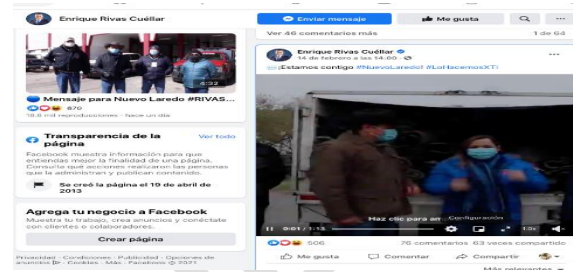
Enrique Rivas Cuéllar

Enviar mensaje

Me gusta

Ver 46 comentarios más

1 de 64

4:32

Mensaje para Nuevo Laredo #RIVAS...

670

18,9 mil reproducciones · Hace un año

Transparencia de la página

Ver todo

Facebook muestra información para que entiendas mejor la finalidad de una página. Consulta qué acciones realizan las personas que la administran y publican contenido.

Se creó la página el 19 de abril de 2013

Agrega tu negocio a Facebook

Muestra tu trabajo, crea anuncios y conéctate con clientes o colaboradores.

Crear página

Privacidad · Condiciones · Publicidad · Opciones de anuncios · Cookies · Más · Facebook © 2021

Enrique Rivas Cuéllar

14 de febrero a las 14:00 ·

¡Estamos contigo #NuevoLaredo! #LoHacemosXTi

Haz clic para ar Configuración

0:01 / 1:13

1x

506

76 comentarios 63 veces compartido

Me gusta

Comentar

Compartir

Más relevantes